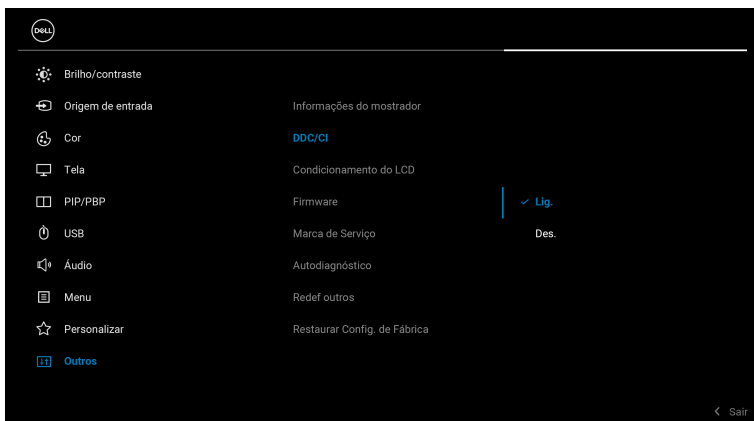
DELL

Brilho/contraste
Origem de entrada
Cor
Tela
PIP/PBP
USB
Áudio
Menu
Personalizar
Outros

Informações do mostrador
DDC/CI
Condicionamento do LCD
Firmware
Marca de Serviço
Autodiagnóstico
Redef outros
Restaurar Config. de Fábrica

✓ Lig.
Des.

< Sair